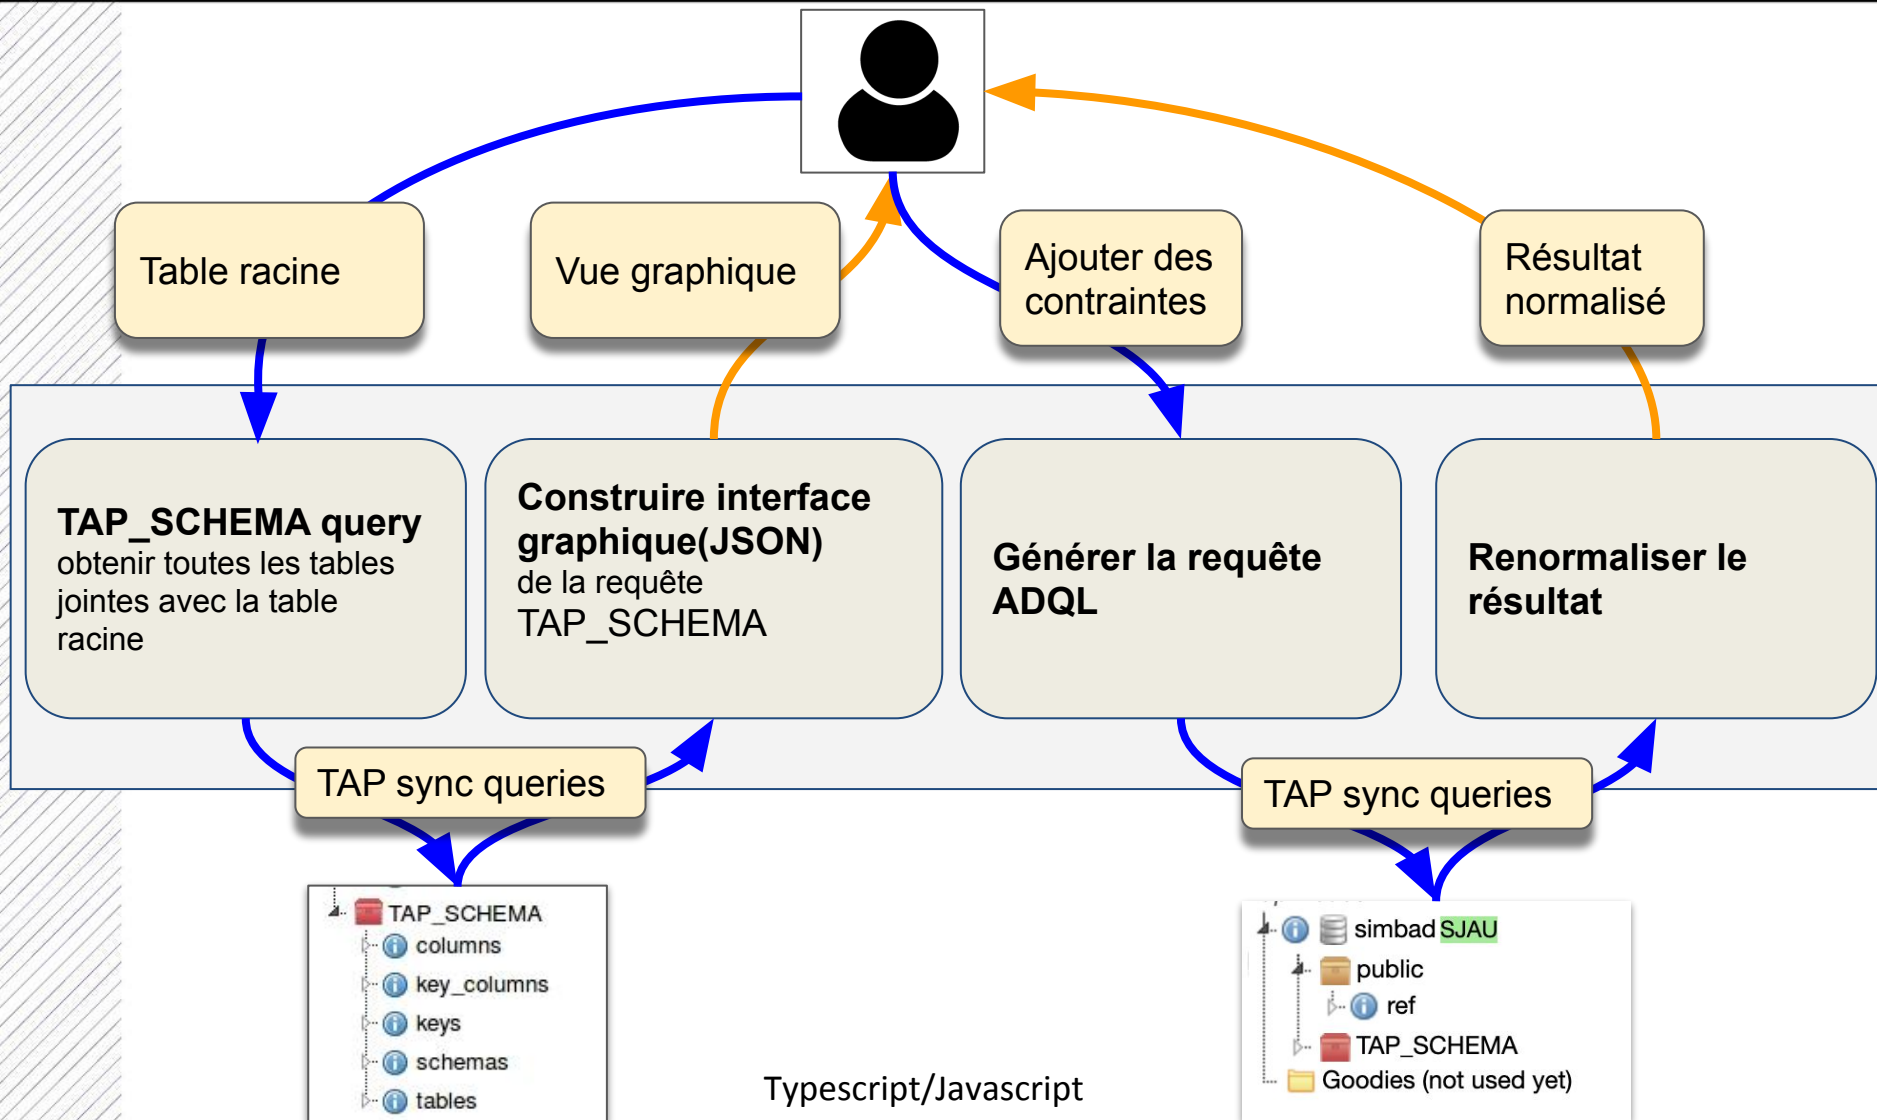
Table racine

Vue graphique

Ajouter des contraintes

Résultat normalisé

TAP_SCHEMA query
obtenir toutes les tables jointes avec la table racine

Construire interface graphique(JSON)
de la requête TAP_SCHEMA

Générer la requête ADQL

Renormaliser le résultat

TAP sync queries

TAP sync queries

TAP_SCHEMA
columns
key_columns
keys
schemas
tables

Typescript/Javascript

simbad SJAU
public
ref
TAP_SCHEMA
Goodies (not used yet)